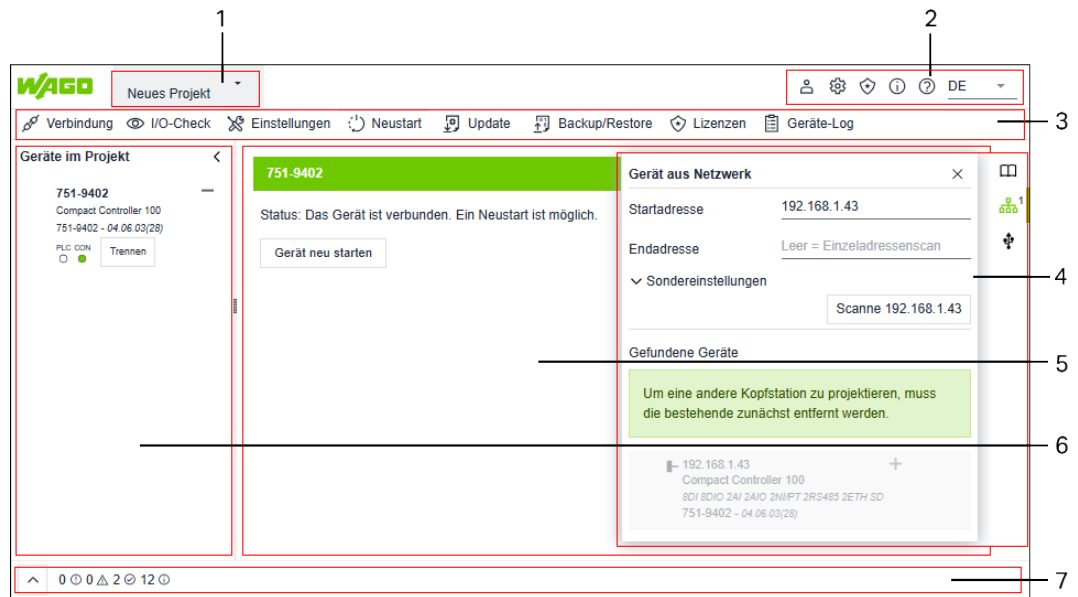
1

2

WAGO

Neues Projekt

DE

3

Verbindung I/O-Check Einstellungen Neustart Update Backup/Restore Lizenzen Geräte-Log

Geräte im Projekt

751-9402
Compact Controller 100
751-9402 - 04.06.03(28)
PLC CON
Trennen

751-9402

Status: Das Gerät ist verbunden. Ein Neustart ist möglich.

Gerät neu starten

Gerät aus Netzwerk

Startadresse 192.168.1.43

Endadresse Leer = Einzeladressenscan

Sondereinstellungen

Scanne 192.168.1.43

Gefundene Geräte

Um eine andere Kopfstation zu projektieren, muss die bestehende zunächst entfernt werden.

192.168.1.43
Compact Controller 100
8DI 8DIO 2AI 2AIO 2NI/PT 2RS485 2ETH SD
751-9402 - 04.06.03(28)

1

4

5

6

0 0 2 12

7